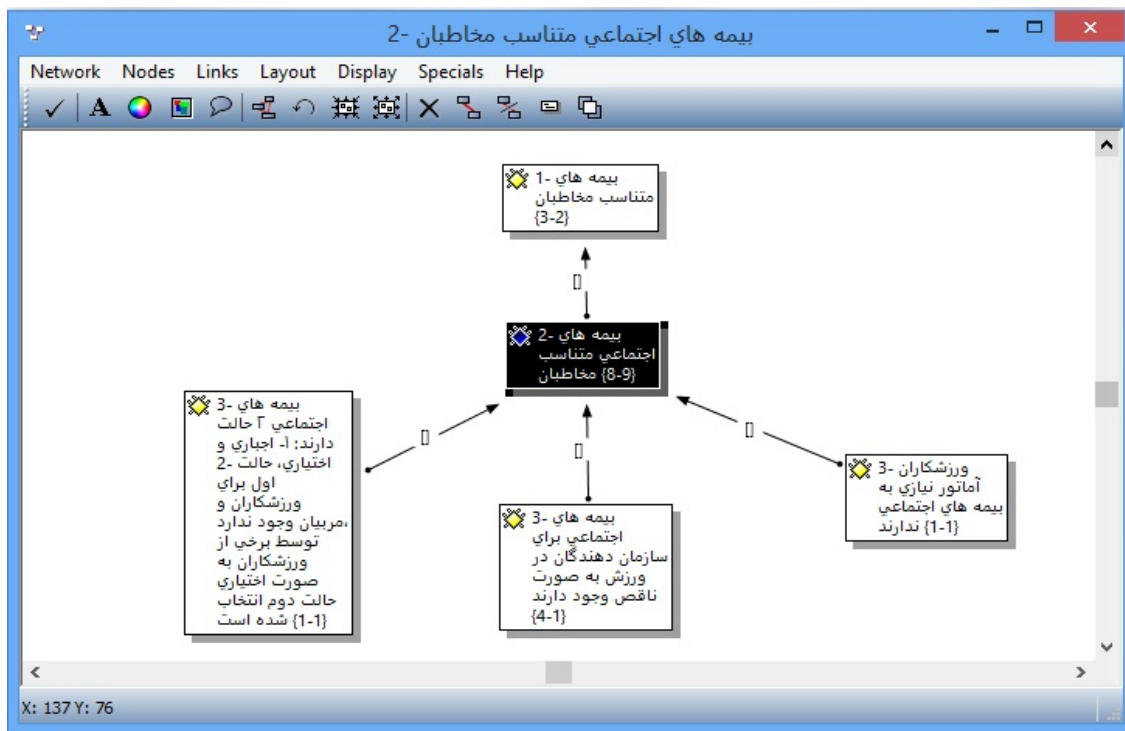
بيمه هاي اجتماعي متناسب مخاطبان -2

Network Nodes Links Layout Display Specials Help

1- بيمه هاي متناسب مخاطبان {3-2}

[]

2- بيمه هاي اجتماعي متناسب مخاطبان {8-9}

3- بيمه هاي اجتماعي ۲ حالت دارند: ا- اجباري و 2- اختياري، حالت اول براي ورزشكاران و مربيان وجود ندارد، توسط برخي از ورزشكاران به صورت اختياري حالت دوم انتخاب شده است {1-1}

[]

[]

[]

3- بيمه هاي اجتماعي براي سازمان دهندگان در ورزش به صورت ناقص وجود دارند {4-1}

3- ورزشكاران آماتور نيازي به بيمه هاي اجتماعي ندارند {1-1}

X: 137 Y: 76